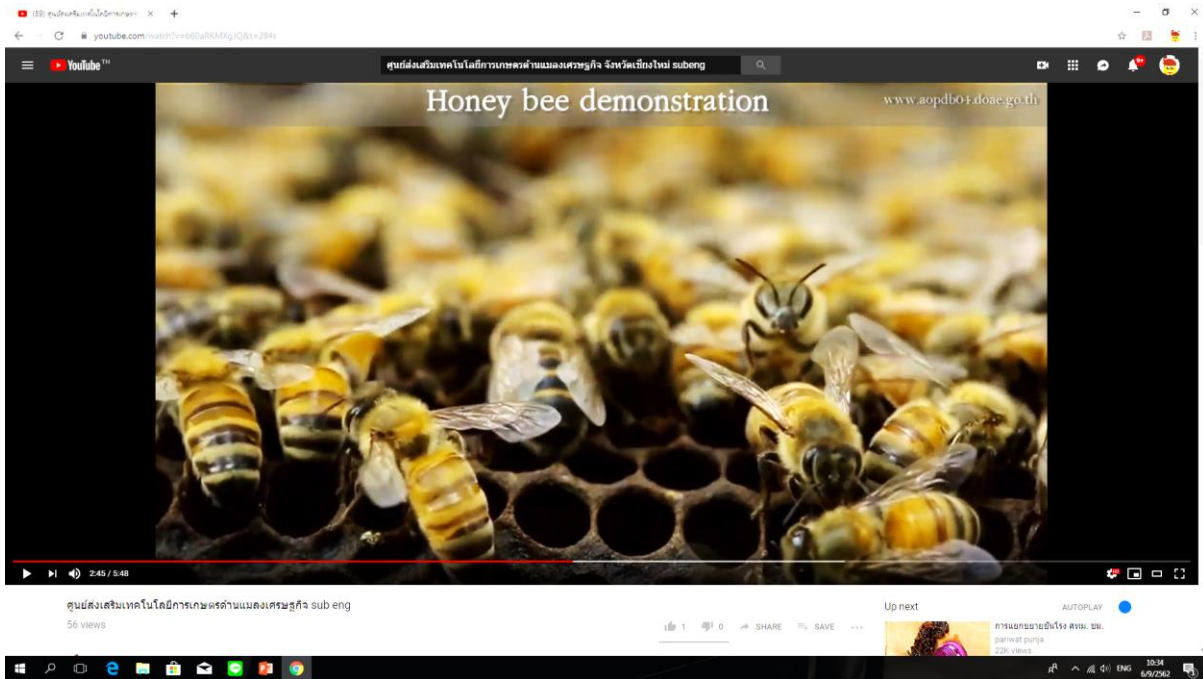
(33) ศูนย์ส่งเสริมเทคโนโลยีการเกษตร ×
youtube.com/watch?v=b60aRKMXgJQ&t=284s

YouTube
ศูนย์ส่งเสริมเทคโนโลยีการเกษตรด้านแมลงเศรษฐกิจ จังหวัดเชียงใหม่ subeng

Honey bee demonstration
www.aopdb04.doae.go.th

2:45 / 5:48

ศูนย์ส่งเสริมเทคโนโลยีการเกษตรด้านแมลงเศรษฐกิจ sub eng
56 views

1 0 SHARE SAVE ...

Up next
AUTOPLAY
การแยกขยายผึ้งโพรง สขพ. ชม.
pariwat punja
22K views

ENG 10:34 6/9/2562